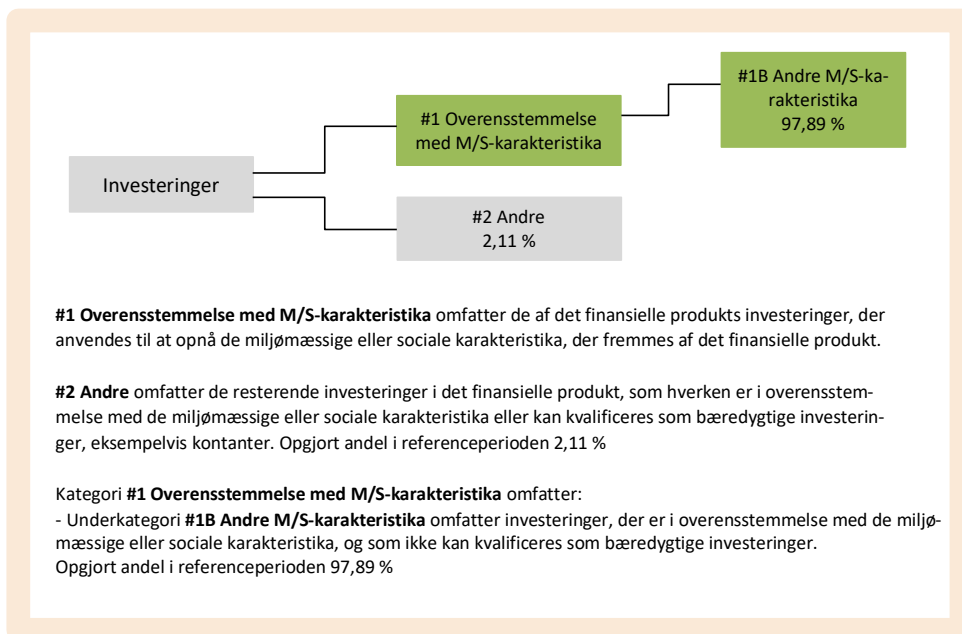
Investeringer

#1 Overensstemmelse med M/S-karakteristika

#1B Andre M/S-karakteristika 97,89 %

#2 Andre 2,11 %

**#1 Overensstemmelse med M/S-karakteristika** omfatter de af det finansielle produkts investeringer, der anvendes til at opnå de miljømæssige eller sociale karakteristika, der fremmes af det finansielle produkt.

**#2 Andre** omfatter de resterende investeringer i det finansielle produkt, som hverken er i overensstemmelse med de miljømæssige eller sociale karakteristika eller kan kvalificeres som bæredygtige investeringer, eksempelvis kontanter. Opgjort andel i referenceperioden 2,11 %

Kategori **#1 Overensstemmelse med M/S-karakteristika** omfatter:
- Underkategori **#1B Andre M/S-karakteristika** omfatter investeringer, der er i overensstemmelse med de miljømæssige eller sociale karakteristika, og som ikke kan kvalificeres som bæredygtige investeringer.
Opgjort andel i referenceperioden 97,89 %